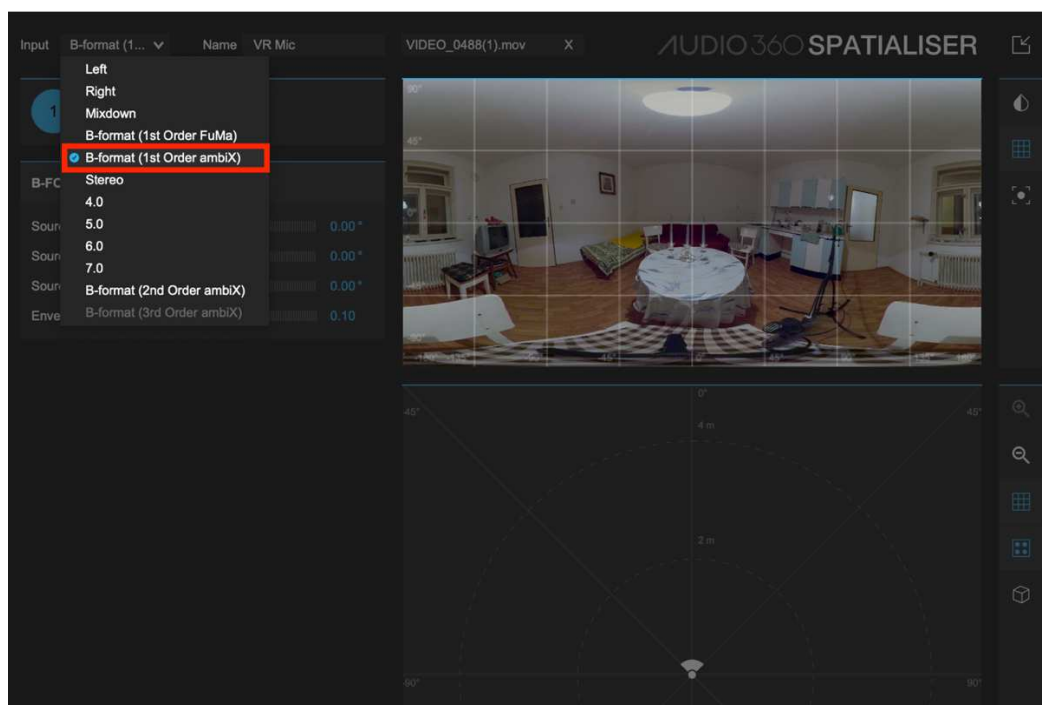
Input B-format (1... Name VR Mic

VIDEO_0488(1).mov X

AUDIO360 SPATIALISER

Left
Right
Mixdown
B-format (1st Order FuMa)
B-format (1st Order ambiX)
Stereo
4.0
5.0
6.0
7.0
B-format (2nd Order ambiX)
B-format (3rd Order ambiX)

1

B-FC

Sour 0.00 °
Sour 0.00 °
Sour 0.00 °
Enve 0.10

90°
45°
0°
-90°
45°
45°

0°
45°
45°
4 m
2 m
-90°
90°